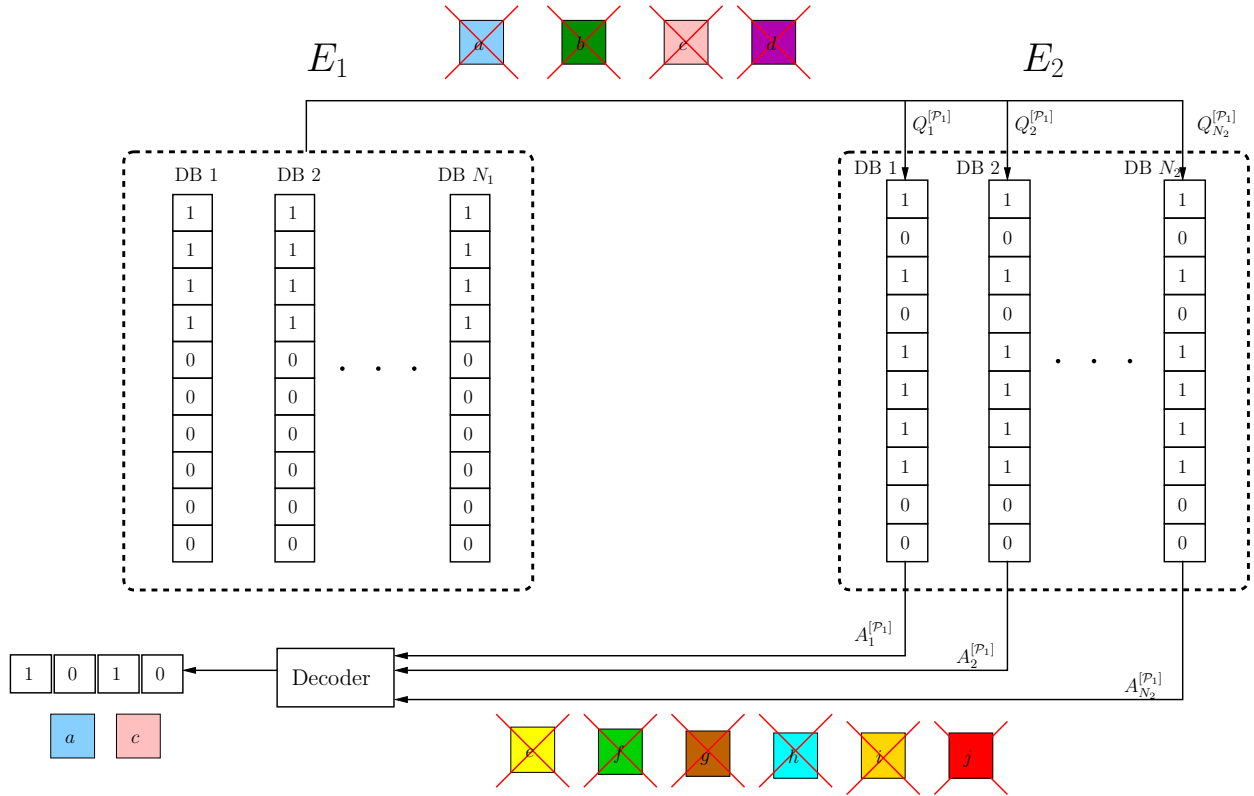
$E_1$

a b c d

$E_2$

$Q_1^{[\mathcal{P}_1]}$ $Q_2^{[\mathcal{P}_1]}$ $Q_{N_2}^{[\mathcal{P}_1]}$

DB 1 DB 2 DB $N_1$

| DB 1 | DB 2 | DB $N_1$ |
|---|---|---|
| 1 | 1 | 1 |
| 1 | 1 | 1 |
| 1 | 1 | 1 |
| 1 | 1 | 1 |
| 0 | 0 | 0 |
| 0 | 0 | 0 |
| 0 | 0 | 0 |
| 0 | 0 | 0 |
| 0 | 0 | 0 |
| 0 | 0 | 0 |

. . .

DB 1 DB 2 DB $N_2$

| DB 1 | DB 2 | DB $N_2$ |
|---|---|---|
| 1 | 1 | 1 |
| 0 | 0 | 0 |
| 1 | 1 | 1 |
| 0 | 0 | 0 |
| 1 | 1 | 1 |
| 1 | 1 | 1 |
| 1 | 1 | 1 |
| 1 | 1 | 1 |
| 0 | 0 | 0 |
| 0 | 0 | 0 |

. . .

$A_1^{[\mathcal{P}_1]}$ $A_2^{[\mathcal{P}_1]}$ $A_{N_2}^{[\mathcal{P}_1]}$

1 0 1 0

Decoder

a c

e f g h i j